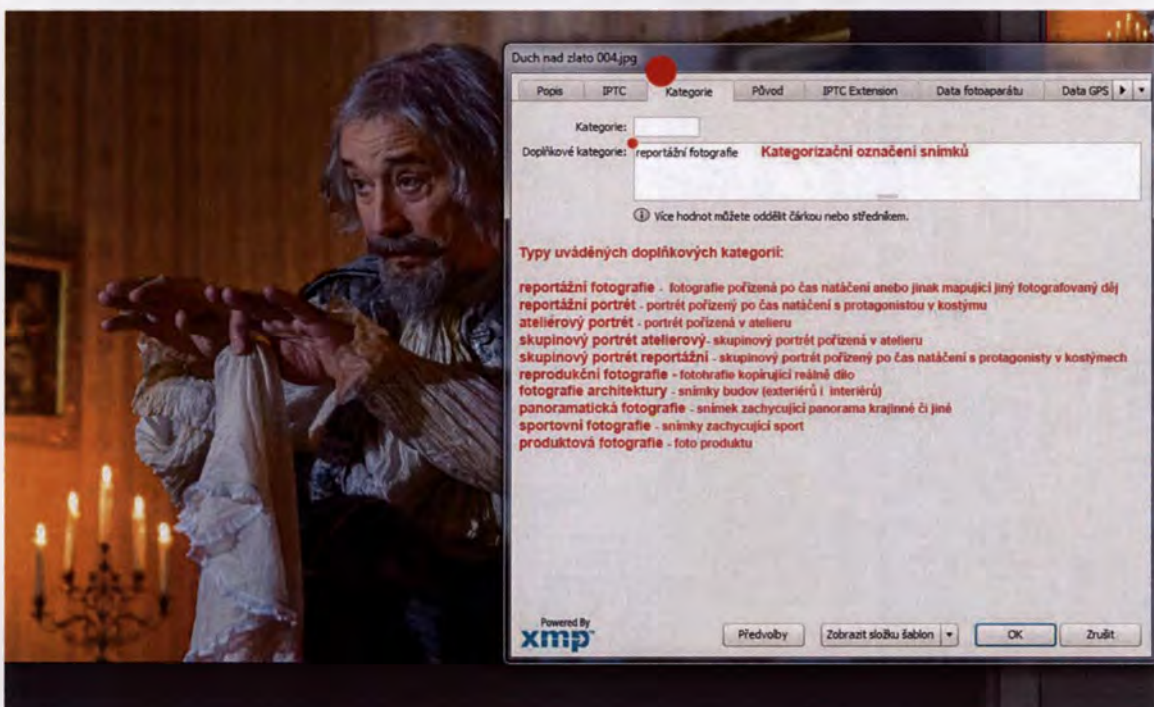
Duch nad zlato 004.jpg

Popis | IPTC | Kategorie | Původ | IPTC Extension | Data fotoaparátu | Data GPS

Kategorie:

Doplňkové kategorie: reportážní fotografie Kategorizační označení snímků

Více hodnot můžete oddělit čárkou nebo středníkem.

Typy uváděných doplňkových kategorií:

reportážní fotografie - fotografie pořízená po čas natáčení anebo jinak mapující jiný fotografovaný děj
reportážní portrét - portrét pořízený po čas natáčení s protagonistou v kostýmu
ateliérový portrét - portrét pořízená v atelieru
skupinový portrét atelierový- skupinový portrét pořízená v atelieru
skupinový portrét reportážní - skupinový portrét pořízený po čas natáčení s protagonisty v kostýmech
reprodukční fotografie - fotohrafie kopírující reálné dílo
fotografie architektury - snímky budov (exteriérů i interiérů)
panoramatická fotografie - snímek zachycující panorama krajinné či jiné
sportovní fotografie - snímky zachycující sport
produktová fotografie - foto produktu

Powered By xmp

Předvolby | Zobrazit složku šablon | OK | Zrušit